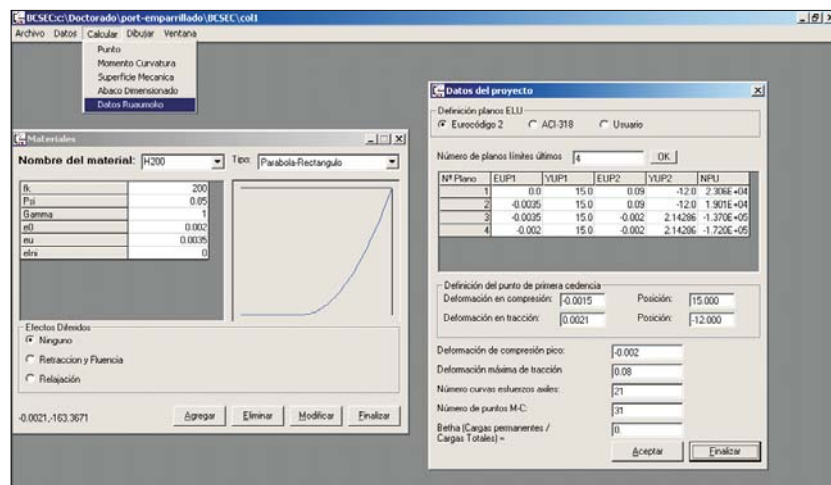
BCSEC:c:\Doctorado\port-emparrillado\BCSEC\col1

Archivo Datos Calcular Dibujar Ventana

Punto
Momento Curvatura
Superficie Mecanica
Abaco Dimensionado
Datos Ruaumoko

Materiales

Nombre del material: H200

Tipo: Parabola-Rectangulo

| | |
|---|---|
| fk | 200 |
| Psi | 0.05 |
| Gamma | 1 |
| e0 | 0.002 |
| eu | 0.0035 |
| elni | 0 |

Efectos Diferidos
Ninguno
Retraccion y Fluencia
Relajación

-0.0021,-163.3671

Agregar Eliminar Modificar Finalizar

Datos del proyecto

Definición planos ELU
Eurocódigo 2 ACI-318 Usuario

Número de planos límites últimos 4 OK

| Nº Plano | EUP1 | YUP1 | EUP2 | YUP2 | NPU |
|---|---|---|---|---|---|
| 1 | 0.0 | 15.0 | 0.09 | -12.0 | 2.306E+04 |
| 2 | -0.0035 | 15.0 | 0.09 | -12.0 | 1.901E+04 |
| 3 | -0.0035 | 15.0 | -0.002 | 2.14286 | -1.370E+05 |
| 4 | -0.002 | 15.0 | -0.002 | 2.14286 | -1.720E+05 |

Definición del punto de primera cedencia
Deformación en compresión: -0.0015 Posición: 15.000
Deformación en tracción: 0.0021 Posición: -12.000

Deformación de compresión pico: -0.002
Deformación máxima de tracción 0.08
Número curvas esfuerzos axiles: 21
Número de puntos M-C: 31
Betha (Cargas permanentes / Cargas Totales) = 0.

Aceptar Finalizar